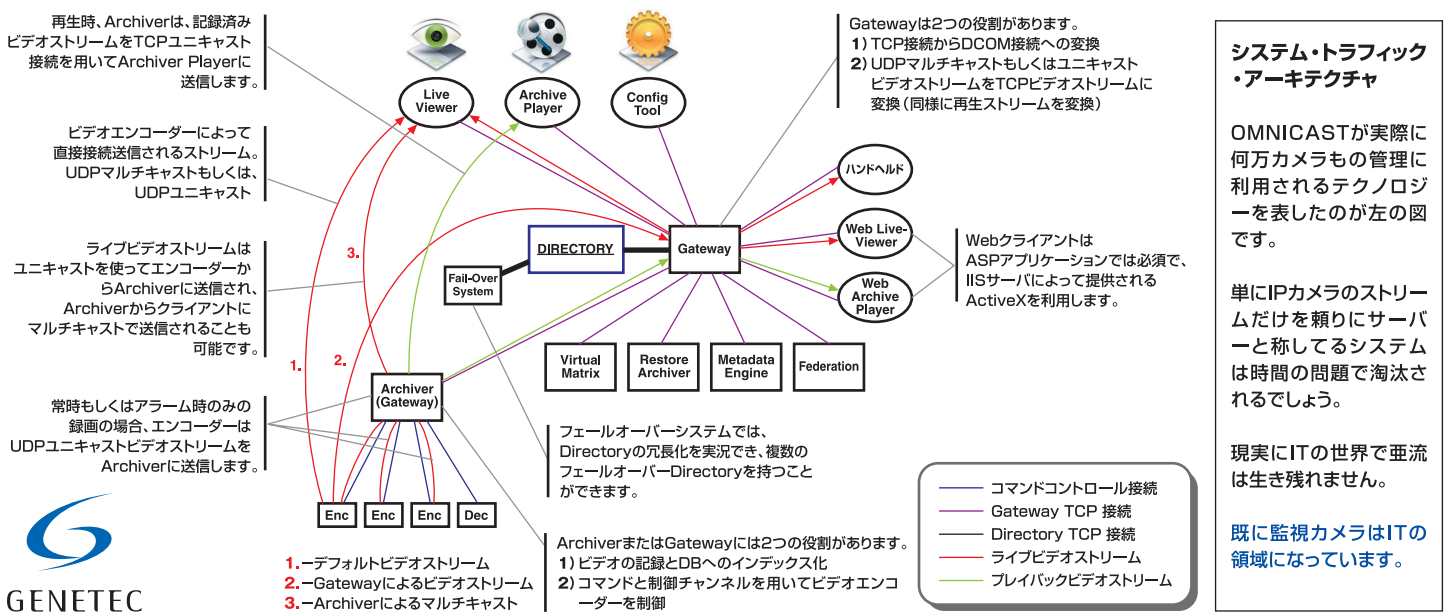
再生時、Archiverは、記録済みビデオストリームをTCPユニキャスト接続を用いてArchiver Playerに送信します。

ビデオエンコーダーによって直接接続送信されるストリーム。UDPマルチキャストもしくは、UDPユニキャスト

ライブビデオストリームはユニキャストを使ってエンコーダーからArchiverに送信され、Archiverからクライアントにマルチキャストで送信されることも可能です。

常時もしくはアラーム時のみの録画の場合、エンコーダーはUDPユニキャストビデオストリームをArchiverに送信します。

GENETEC

Live Viewer

Archive Player

Config Tool

Gatewayは2つの役割があります。
1) TCP接続からDCOM接続への変換
2) UDPマルチキャストもしくはユニキャストビデオストリームをTCPビデオストリームに変換（同様に再生ストリームを変換）

ハンドヘルド

Web Live-Viewer

Web Archive Player

Webクライアントは ASPアプリケーションでは必須で、IISサーバによって提供される ActiveXを利用します。

DIRECTORY

Gateway

Fail-Over System

3.

2.

1.

Virtual Matrix

Restore Archiver

Metadata Engine

Federation

Archiver (Gateway)

Enc

Enc

Enc

Dec

フェールオーバーシステムでは、Directoryの冗長化を実現でき、複数のフェールオーバーDirectoryを持つことができます。

ArchiverまたはGatewayには2つの役割があります。
1) ビデオの記録とDBへのインデックス化
2) コマンドと制御チャンネルを用いてビデオエンコーダーを制御

1. ーデフォルトビデオストリーム
2. ーGatewayによるビデオストリーム
3. ーArchiverによるマルチキャスト

コマンドコントロール接続
Gateway TCP 接続
Directory TCP 接続
ライブビデオストリーム
プレイバックビデオストリーム

システム・トラフィック・アーキテクチャ

OMNICASTが実際に何万カメラもの管理に利用されるテクノロジーを表したのが左の図です。

単にIPカメラのストリームだけを頼りにサーバーと称してるシステムは時間の問題で淘汰されるでしょう。

現実にITの世界で亜流は生き残れません。

既に監視カメラはITの領域になっています。